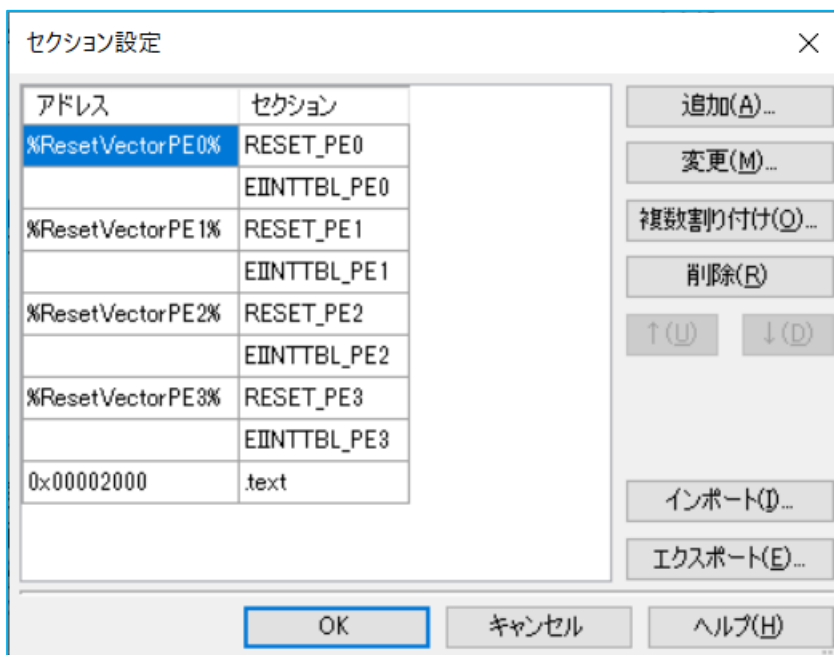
セクション設定

×

| アドレス | セクション |
|---|---|
| %ResetVectorPE0% | RESET_PE0 |
| | EIINTTBL_PE0 |
| %ResetVectorPE1% | RESET_PE1 |
| | EIINTTBL_PE1 |
| %ResetVectorPE2% | RESET_PE2 |
| | EIINTTBL_PE2 |
| %ResetVectorPE3% | RESET_PE3 |
| | EIINTTBL_PE3 |
| 0x00002000 | .text |

追加(A)...

変更(M)...

複数割り付け(O)...

削除(R)

↑(U)

↓(D)

インポート(I)...

エクスポート(E)...

OK

キャンセル

ヘルプ(H)